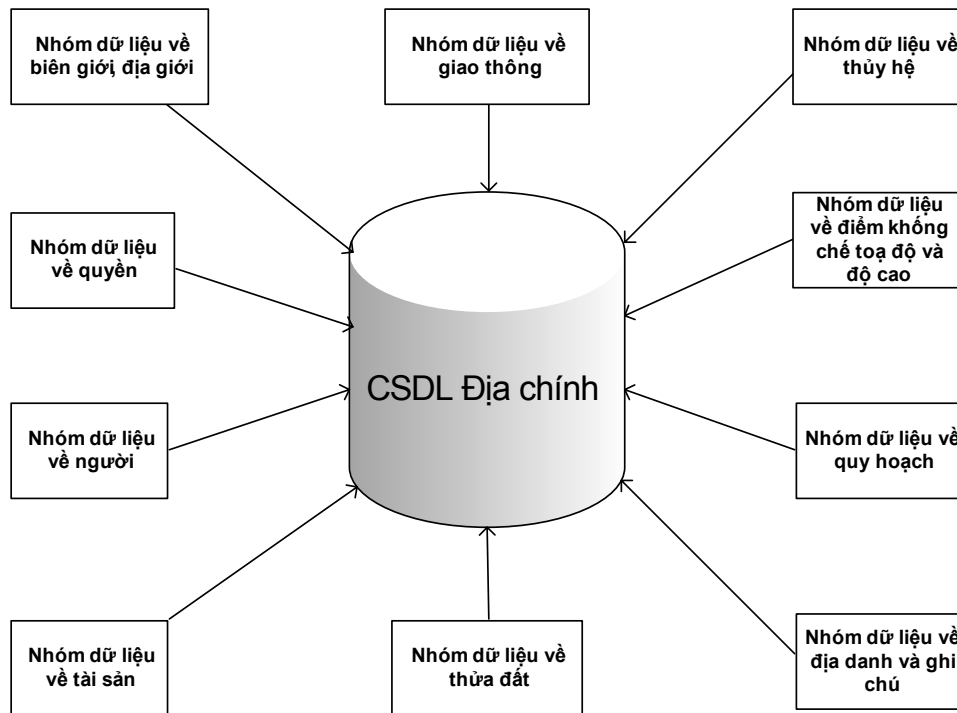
Nhóm dữ liệu về biên giới, địa giới

Nhóm dữ liệu về giao thông

Nhóm dữ liệu về thủy hệ

Nhóm dữ liệu về quyền

Nhóm dữ liệu về điểm khống chế toạ độ và độ cao

CSDL Địa chính

Nhóm dữ liệu về người

Nhóm dữ liệu về quy hoạch

Nhóm dữ liệu về tài sản

Nhóm dữ liệu về thửa đất

Nhóm dữ liệu về địa danh và ghi chú